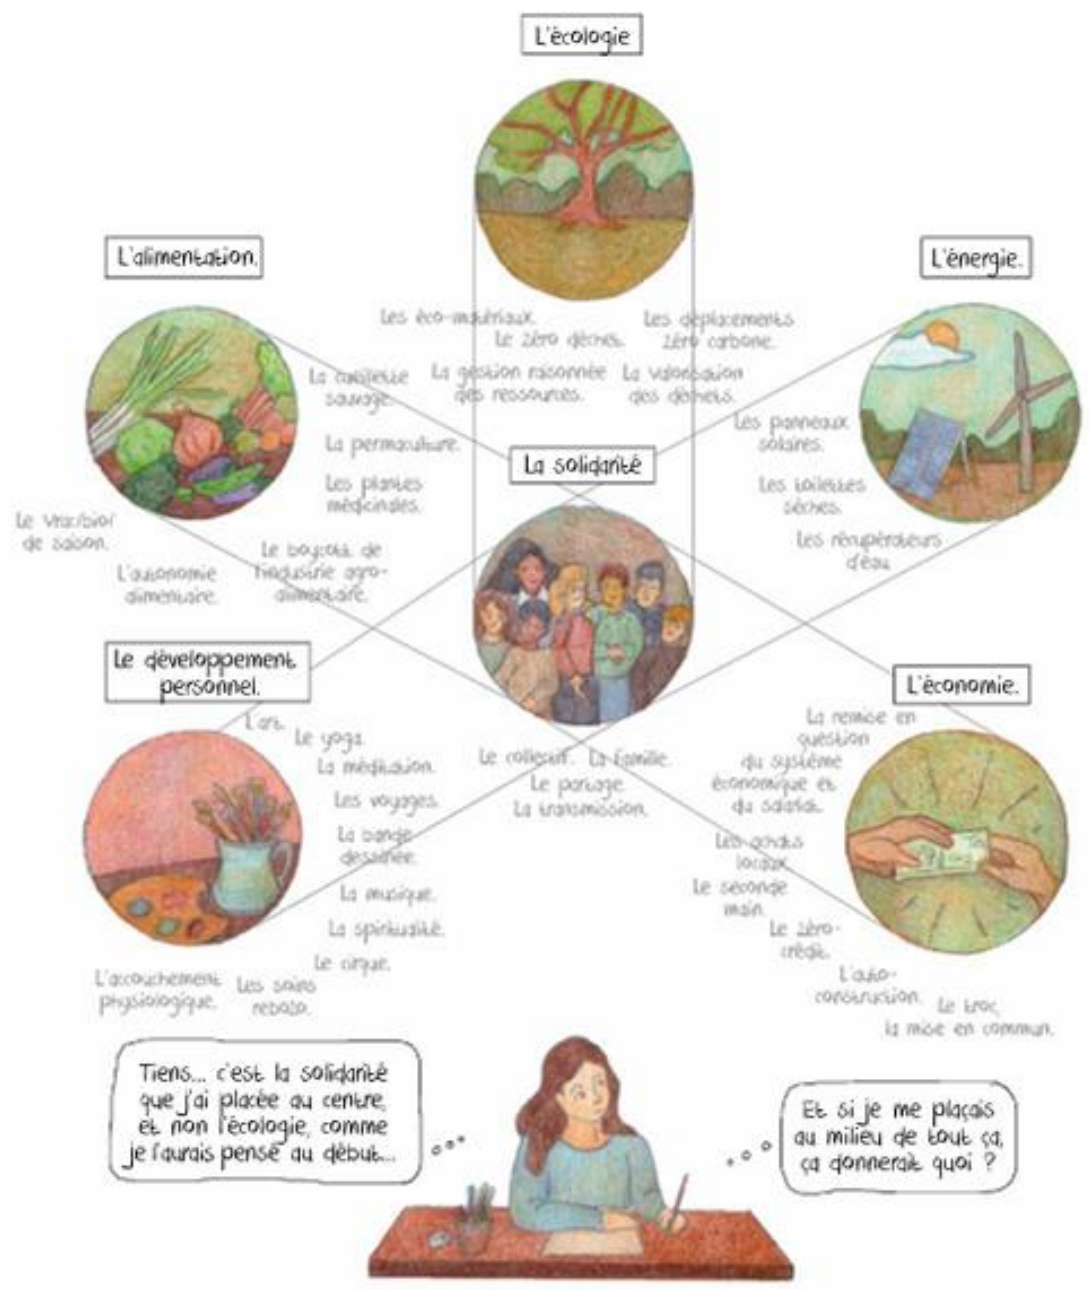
L'écologie

L'alimentation.

L'énergie.

Les éco-matériaux.

Le zéro déchet.

Les déplacements zéro carbone.

La cueillette sauvage.

La gestion raisonnée des ressources.

La valorisation des déchets.

La permaculture.

La solidarité

Les panneaux solaires.

Les plantes médicinales.

Les toilettes sèches.

Le vrac/bio/de saison.

Le boycott de l'industrie agro-alimentaire.

Les récupérateurs d'eau.

L'autonomie alimentaire.

Le développement personnel.

L'économie.

L'art.

Le yoga.

La remise en question du système économique et du salariat.

La méditation.

Le collectif.

La famille.

Les voyages.

Le partage.

La transmission.

La bande dessinée.

Les circuits locaux.

La seconde main.

La musique.

Le zéro crédit.

La spiritualité.

Le cirque.

L'auto-construction.

L'accouchement physiologique.

Les soins rebouteux.

Le troc, la mise en commun.

Tiens... c'est la solidarité que j'ai placée au centre, et non l'écologie, comme je l'aurais pensé au début...

Et si je me plaçais au milieu de tout ça, ça donnerait quoi ?